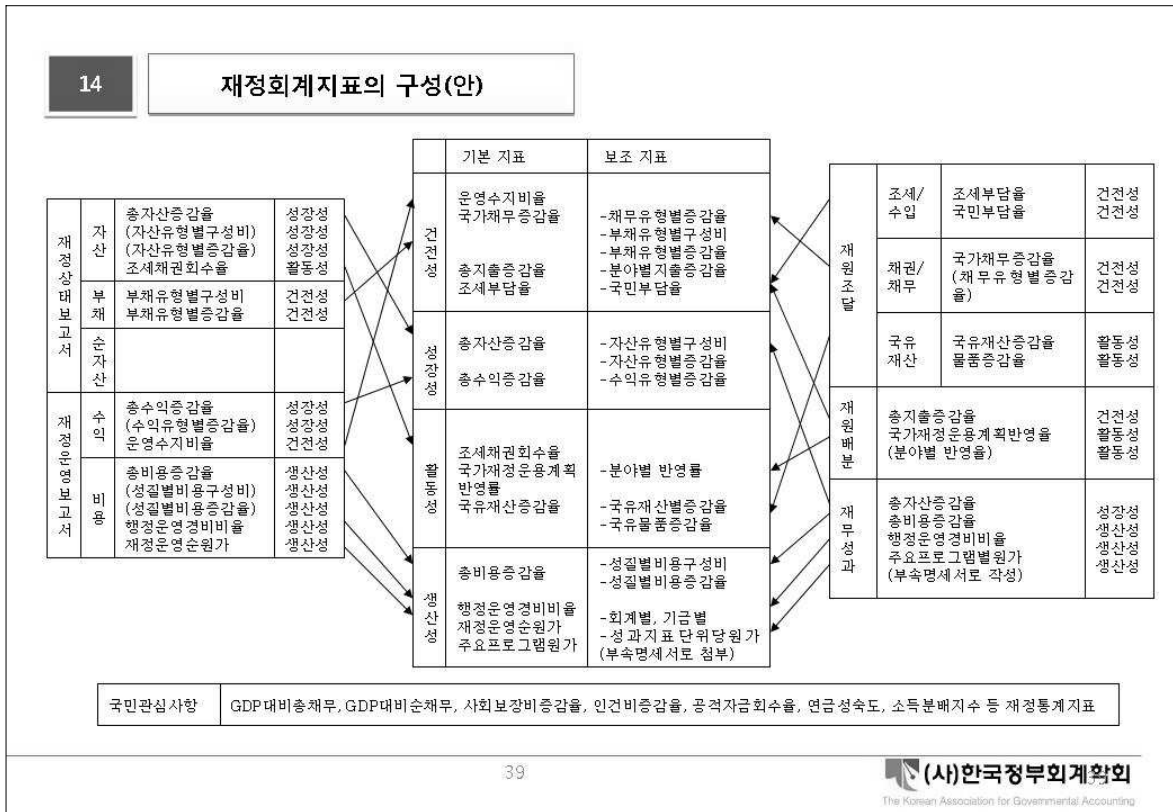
14

재정회계지표의 구성(안)

| 재정상태보고서 | 자산 | 총자산증감율 (자산유형별구성비) (자산유형별증감율) 조세채권회수율 | 성장성 성장성 성장성 활동성 |
|---|---|---|---|
| | 부채 | 부채유형별구성비 부채유형별증감율 | 건전성 건전성 |
| | 순자산 | | |
| 재정운영보고서 | 수익 | 총수익증감율 (수익유형별증감율) 운영수지비율 | 성장성 성장성 건전성 |
| | 비용 | 총비용증감율 (성질별비용구성비) (성질별비용증감율) 행정운영경비비율 재정운영순원가 | 생산성 생산성 생산성 생산성 생산성 |

| | 기본 지표 | 보조 지표 |
|---|---|---|
| 건전성 | 운영수지비율 국가채무증감율 총지출증감율 조세부담율 | -채무유형별증감율 -부채유형별구성비 -부채유형별증감율 -분야별지출증감율 -국민부담율 |
| 성장성 | 총자산증감율 총수익증감율 | -자산유형별구성비 -자산유형별증감율 -수익유형별증감율 |
| 활동성 | 조세채권회수율 국가재정운용계획 반영률 국유재산증감율 | -분야별 반영률 -국유재산별증감율 -국유물품증감율 |
| 생산성 | 총비용증감율 행정운영경비비율 재정운영순원가 주요프로그램원가 | -성질별비용구성비 -성질별비용증감율 -회계별, 기금별 -성과지표 단위당원가 (부속명세서로 첨부) |

| 재원조달 | 조세/수입 | 조세부담율 국민부담율 | 건전성 건전성 |
|---|---|---|---|
| | 채권/채무 | 국가채무증감율 (채무유형별증감율) | 건전성 건전성 |
| | 국유재산 | 국유재산증감율 물품증감율 | 활동성 활동성 |
| 재원배분 | | 총지출증감율 국가재정운용계획반영율 (분야별 반영율) | 건전성 활동성 활동성 |
| 재무성과 | | 총자산증감율 총비용증감율 행정운영경비비율 주요프로그램별원가 (부속명세서로 작성) | 성장성 생산성 생산성 생산성 |

| 국민관심사항 | GDP대비총채무, GDP대비순채무, 사회보장비증감율, 인건비증감율, 공적자금회수율, 연금성숙도, 소득분배지수 등 재정통계지표 |
|---|---|

39

(사)한국정부회계학회
The Korean Association for Governmental Accounting